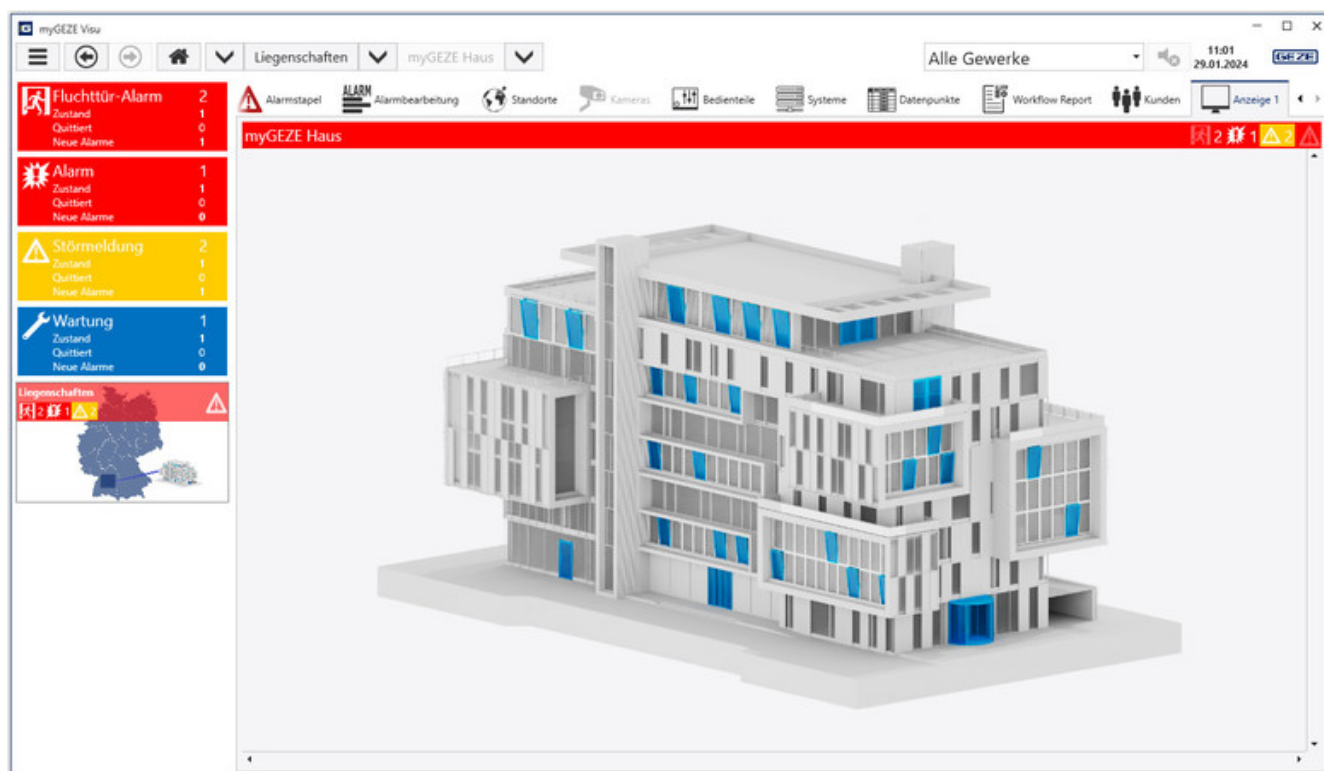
myGEZE Visu

Liegenschaften

myGEZE Haus

Alle Gewerke

11:01
29.01.2024

GEZE

Fluchttür-Alarm 2
Zustand 1
Quittiert 0
Neue Alarme 1

Alarm 1
Zustand 1
Quittiert 0
Neue Alarme 0

Störmeldung 2
Zustand 1
Quittiert 0
Neue Alarme 1

Wartung 1
Zustand 1
Quittiert 0
Neue Alarme 0

Liegenschaften
2 1 2

Alarmstapel
ALARM Alarmbearbeitung
Standorte
Kameras
Bedienteile
Systeme
Datenpunkte
Workflow Report
Kunden
Anzeige 1

myGEZE Haus
2 1 2